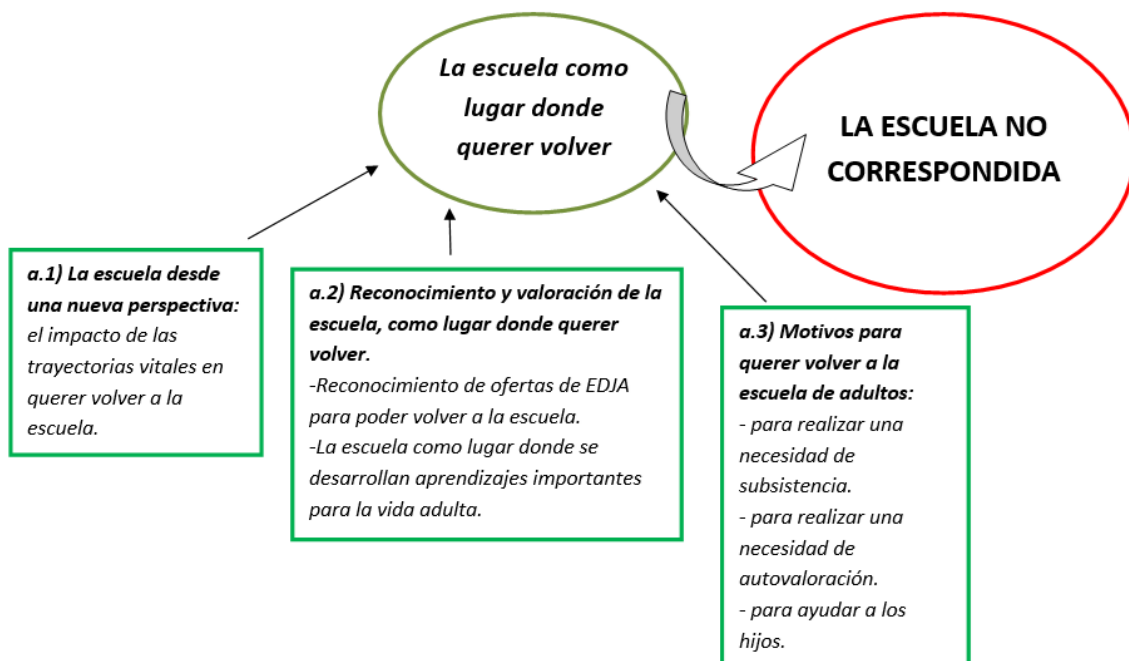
La escuela como lugar donde querer volver

LA ESCUELA NO CORRESPONDIDA

a.1) La escuela desde una nueva perspectiva: el impacto de las trayectorias vitales en querer volver a la escuela.

a.2) Reconocimiento y valoración de la escuela, como lugar donde querer volver.
-Reconocimiento de ofertas de EDJA para poder volver a la escuela.
-La escuela como lugar donde se desarrollan aprendizajes importantes para la vida adulta.

a.3) Motivos para querer volver a la escuela de adultos:
- para realizar una necesidad de subsistencia.
- para realizar una necesidad de autovaloración.
- para ayudar a los hijos.